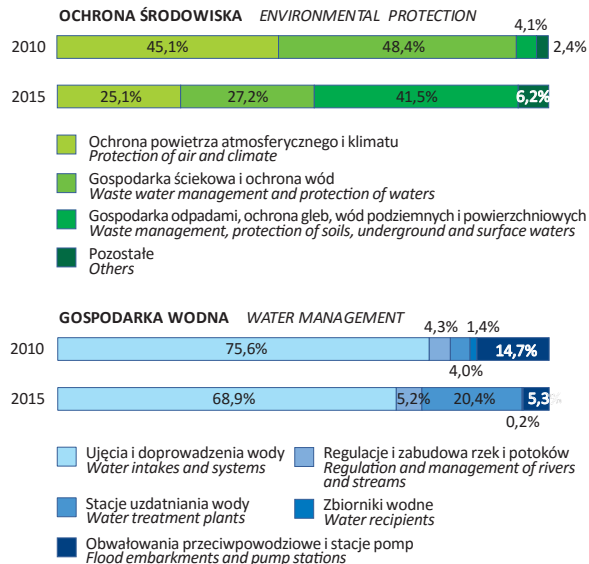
OCHRONA ŚRODOWISKA ENVIRONMENTAL PROTECTION

2010 45,1% 48,4% 4,1% 2,4%

2015 25,1% 27,2% 41,5% 6,2%

Ochrona powietrza atmosferycznego i klimatu
Protection of air and climate

Gospodarka ściekowa i ochrona wód
Waste water management and protection of waters

Gospodarka odpadami, ochrona gleb, wód podziemnych i powierzchniowych
Waste management, protection of soils, underground and surface waters

Pozostałe
Others

GOSPODARKA WODNA WATER MANAGEMENT

2010 75,6% 4,3% 1,4% 14,7% 4,0%

2015 68,9% 5,2% 20,4% 5,3 0,2%

Ujęcia i doprowadzenia wody
Water intakes and systems

Regulacje i zabudowa rzek i potoków
Regulation and management of rivers and streams

Stacje uzdatniania wody
Water treatment plants

Zbiorniki wodne
Water recipients

Obwałowania przeciwpowodziowe i stacje pomp
Flood embarkments and pump stations